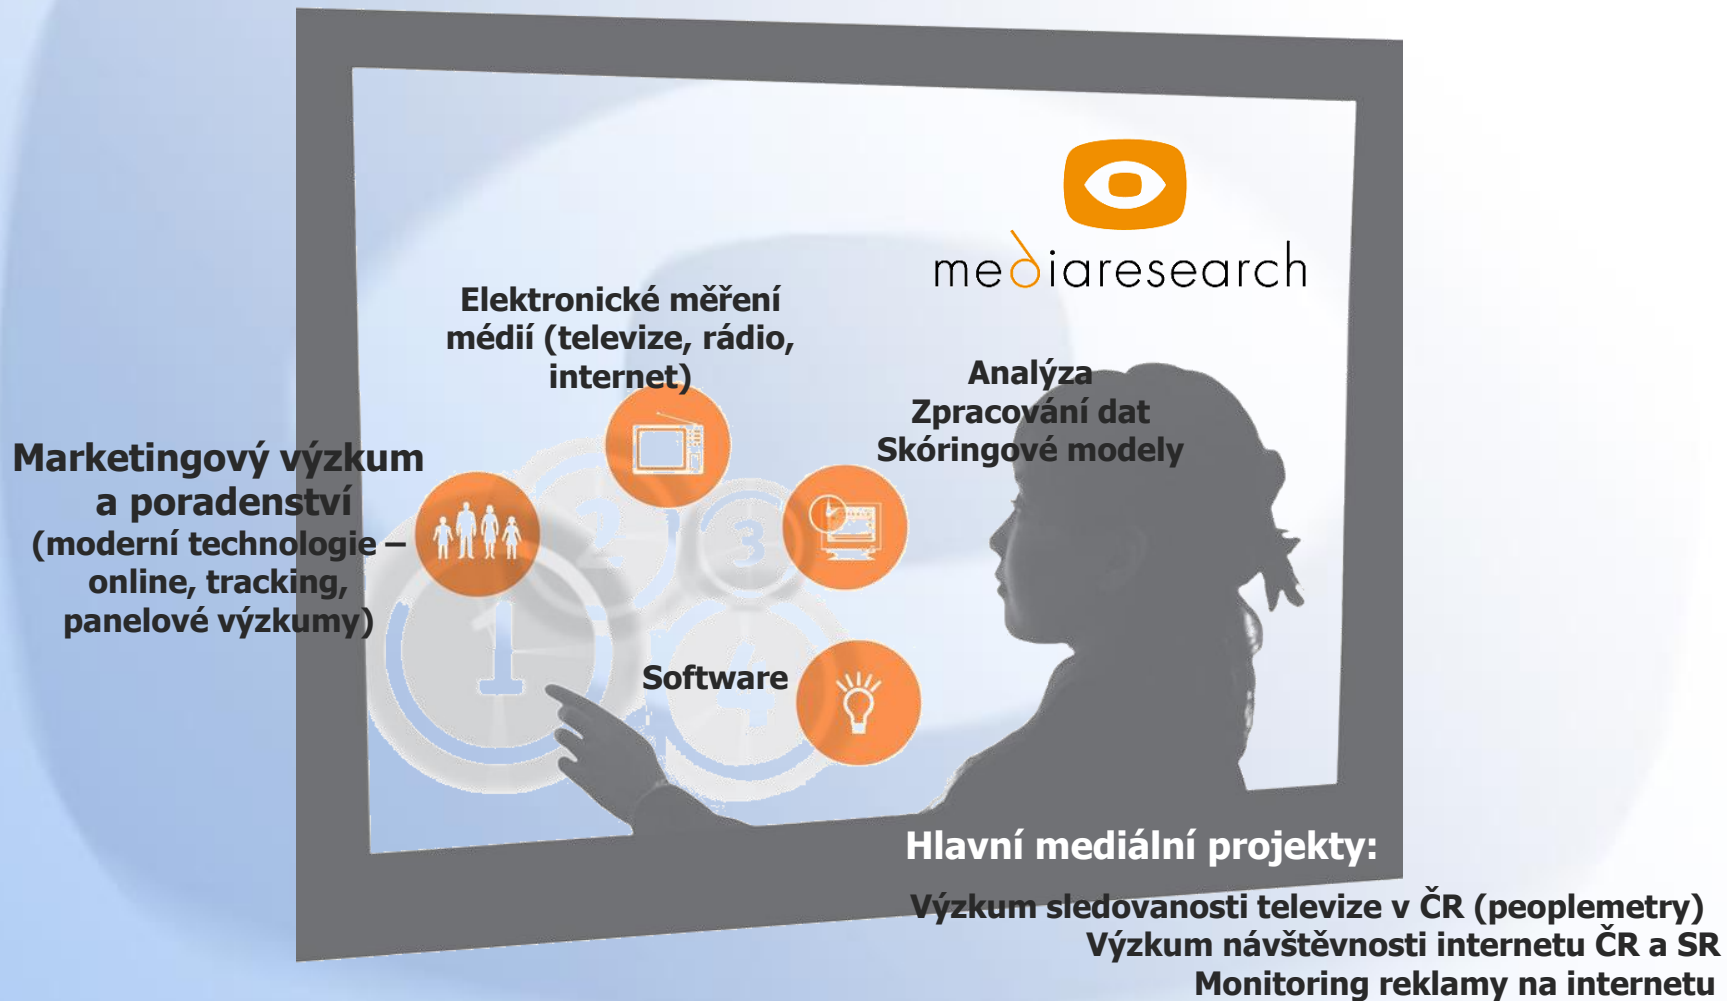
mediaresearch

Elektronické měření médií (televize, rádio, internet)

Analýza
Zpracování dat
Skóringové modely

Marketingový výzkum a poradenství
(moderní technologie – online, tracking, panelové výzkumy)

1 2 3 4

Software

Hlavní mediální projekty:

Výzkum sledovanosti televize v ČR (peoplemetry)
Výzkum návštěvnosti internetu ČR a SR
Monitoring reklamy na internetu